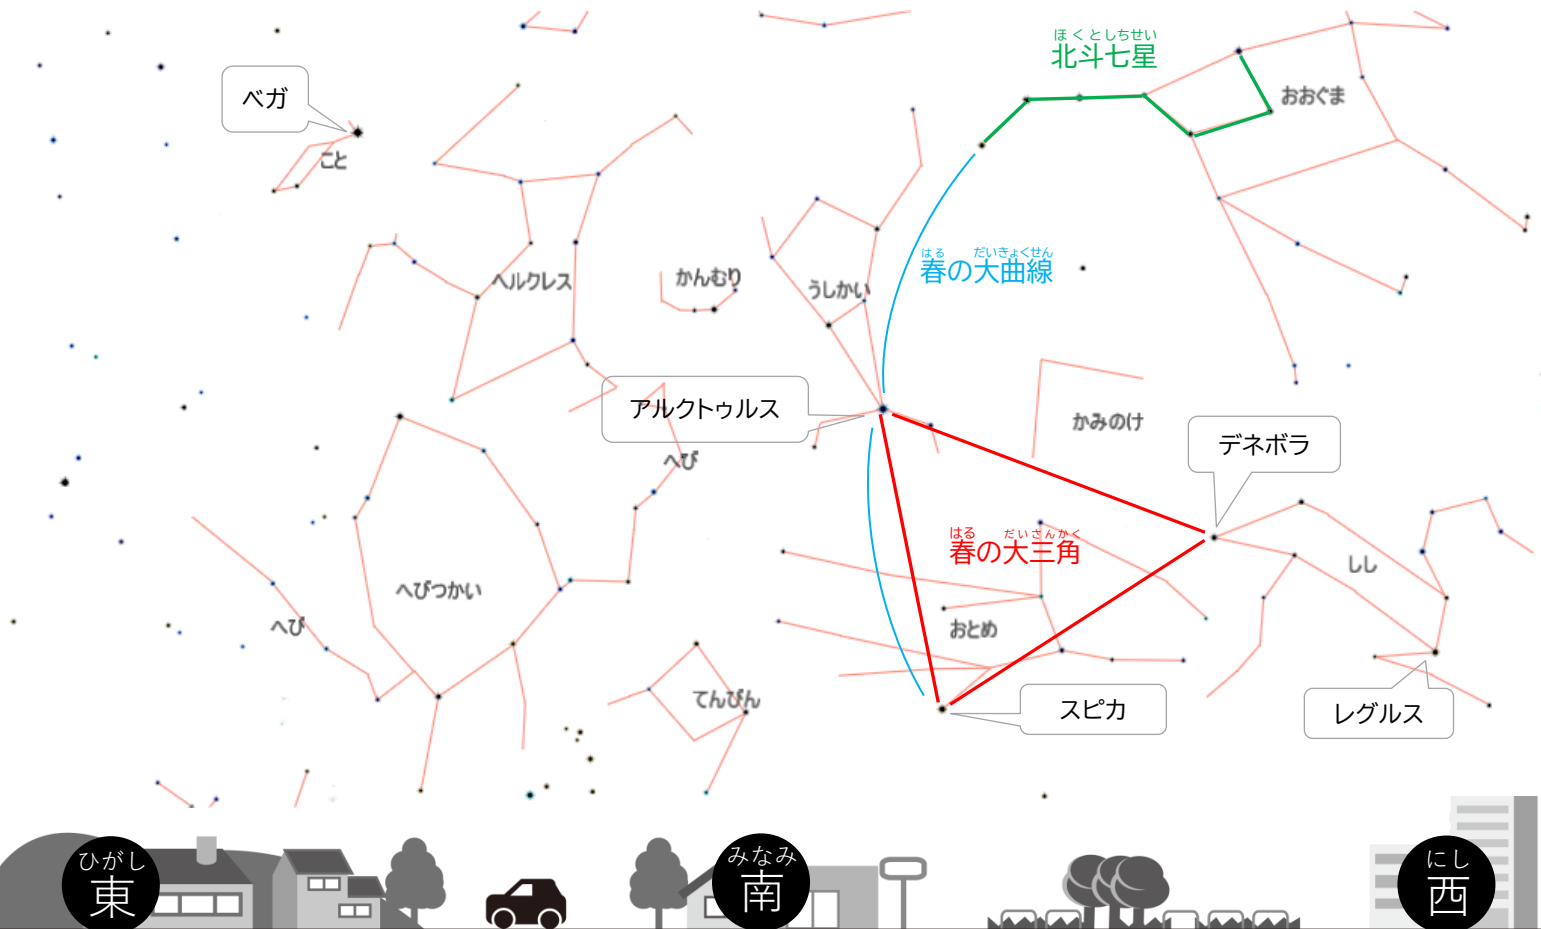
ほくとしちせい
北斗七星

おおぐま

ベガ

こと

はる　だいきょくせん
春の大曲線

ヘルクレス

かんむり

うしかい

アルクトゥルス

かみのけ

デネボラ

へび

はる　だいさんかく
春の大三角

へびつかい

しし

へび

おとめ

てんびん

スピカ

レグルス

ひがし
東

みなみ
南

にし
西